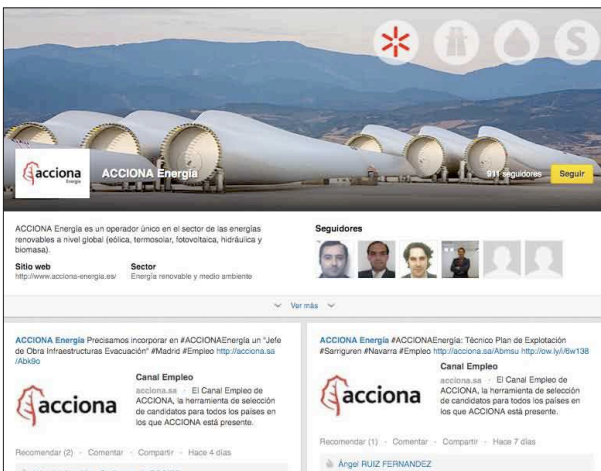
acciona
Energía
ACCIONA Energía
911 seguidores
Seguir

ACCIONA Energía es un operador único en el sector de las energías renovables a nivel global (eólica, termosolar, fotovoltaica, hidráulica y biomasa).

Sitio web
http://www.acciona-energia.es/

Sector
Energía renovable y medio ambiente

Seguidores

Ver más

ACCIONA Energía Precisamos incorporar en #ACCIONAEnergía un "Jefe de Obra Infraestructuras Evacuación" #Madrid #Empleo http://acciona.sa/Abk9c

acciona

Canal Empleo
acciona.sa · El Canal Empleo de ACCIONA, la herramienta de selección de candidatos para todos los países en los que ACCIONA está presente.

Recomendar (2) · Comentar · Compartir · Hace 4 días

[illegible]

ACCIONA Energía #ACCIONAEnergía: Técnico Plan de Explotación #Sarriguren #Navarra #Empleo http://acciona.sa/Abmsu http://ow.ly/i/6w138

acciona

Canal Empleo
acciona.sa · El Canal Empleo de ACCIONA, la herramienta de selección de candidatos para todos los países en los que ACCIONA está presente.

Recomendar (1) · Comentar · Compartir · Hace 7 días

Ángel RUIZ FERNANDEZ